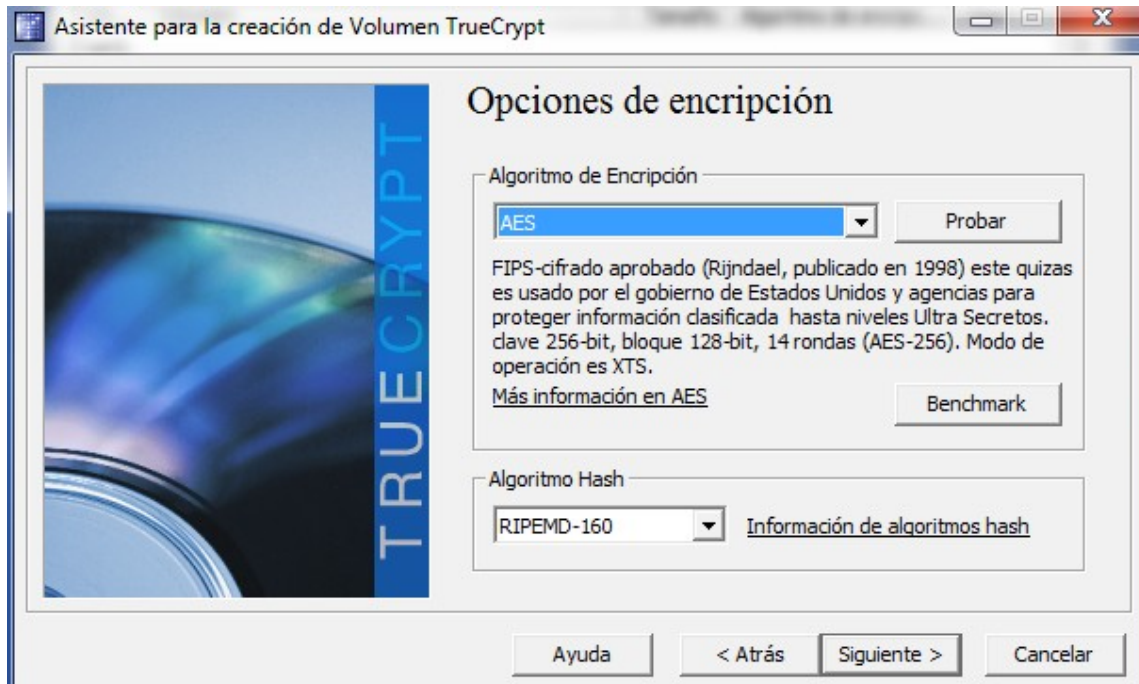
Asistente para la creación de Volumen TrueCrypt

TRUECRYPT

Opciones de encripción

Algoritmo de Encripción

AES

Probar

FIPS-cifrado aprobado (Rijndael, publicado en 1998) este quizas es usado por el gobierno de Estados Unidos y agencias para proteger información clasificada hasta niveles Ultra Secretos. clave 256-bit, bloque 128-bit, 14 rondas (AES-256). Modo de operación es XTS.

Más información en AES

Benchmark

Algoritmo Hash

RIPEMD-160

Información de algoritmos hash

Ayuda

< Atrás

Siguiente >

Cancelar